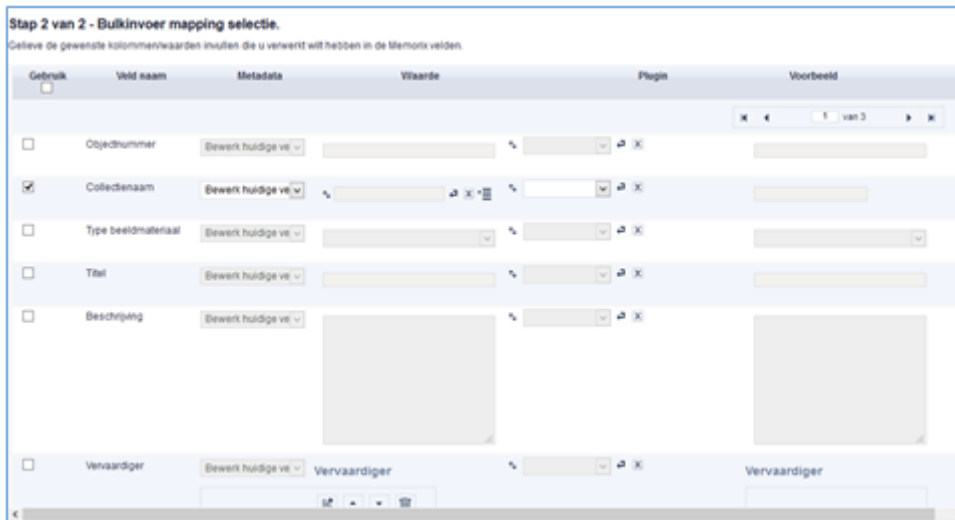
Stap 2 van 2 - Bulkinvoer mapping selectie.

Gelieve de gewenste kolommen/waarden invullen die u verwerkt wilt hebben in de Memorix velden.

| Gebruik | Veld naam | Metadata | Waarde | Plugin | Voorbeeld |
|---|---|---|---|---|---|
| | | | | | 1 van 3 |
| ☐ | Objectnummer | Bewerk huidige ve | | | |
| ☑ | Collectienaam | Bewerk huidige ve | | | |
| ☐ | Type beeldmateriaal | Bewerk huidige ve | | | |
| ☐ | Titel | Bewerk huidige ve | | | |
| ☐ | Beschrijving | Bewerk huidige ve | | | |
| ☐ | Vervaardiger | Bewerk huidige ve | Vervaardiger | | Vervaardiger |